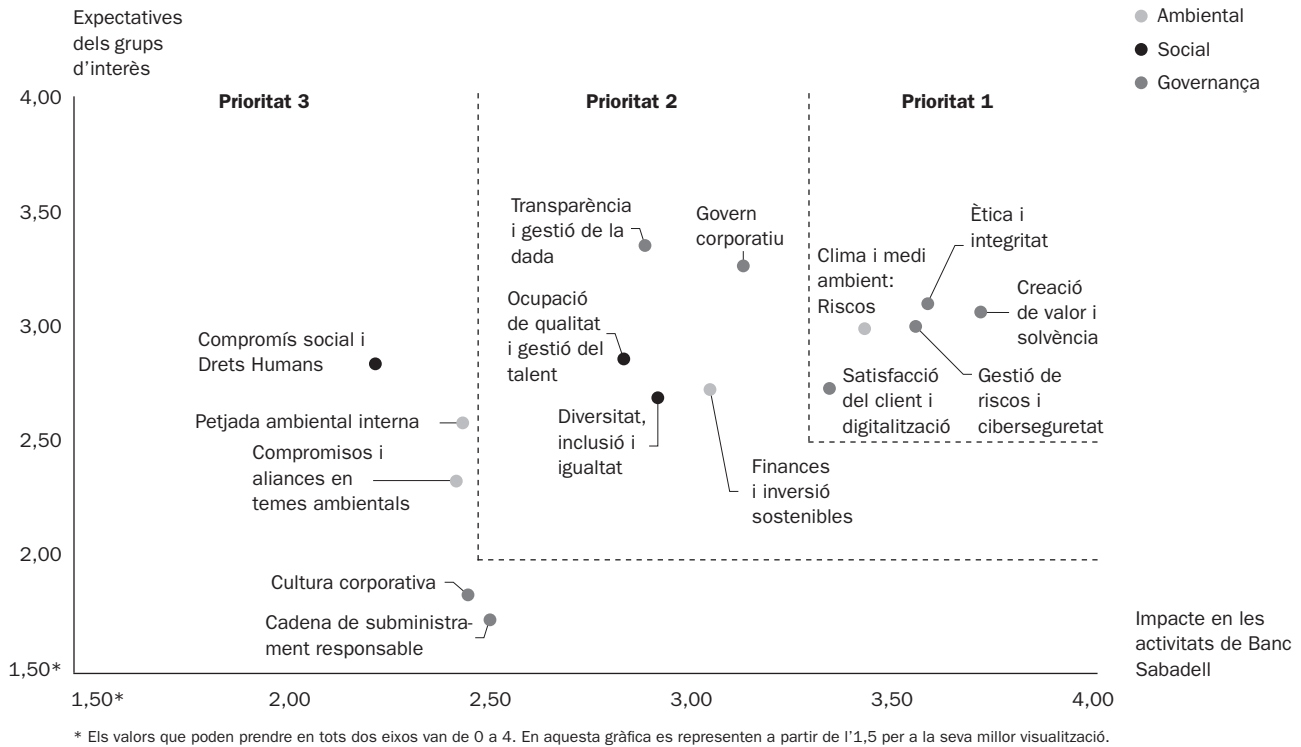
Expectatives dels grups d'interès

Ambiental
Social
Governança

4,00
3,50
3,00
2,50
2,00
1,50*

Prioritat 3
Prioritat 2
Prioritat 1

Transparència i gestió de la dada
Govern corporatiu
Ètica i integritat
Clima i medi ambient: Riscos
Creació de valor i solvència
Ocupació de qualitat i gestió del talent
Compromís social i Drets Humans
Satisfacció del client i digitalització
Gestió de riscos i ciberseguretat
Petjada ambiental interna
Diversitat, inclusió i igualtat
Compromisos i aliances en temes ambientals
Finances i inversió sostenibles
Cultura corporativa
Cadena de subministrament responsable

Impacte en les activitats de Banc Sabadell

1,50*
2,00
2,50
3,00
3,50
4,00

* Els valors que poden prendre en tots dos eixos van de 0 a 4. En aquesta gràfica es representen a partir de l'1,5 per a la seva millor visualització.